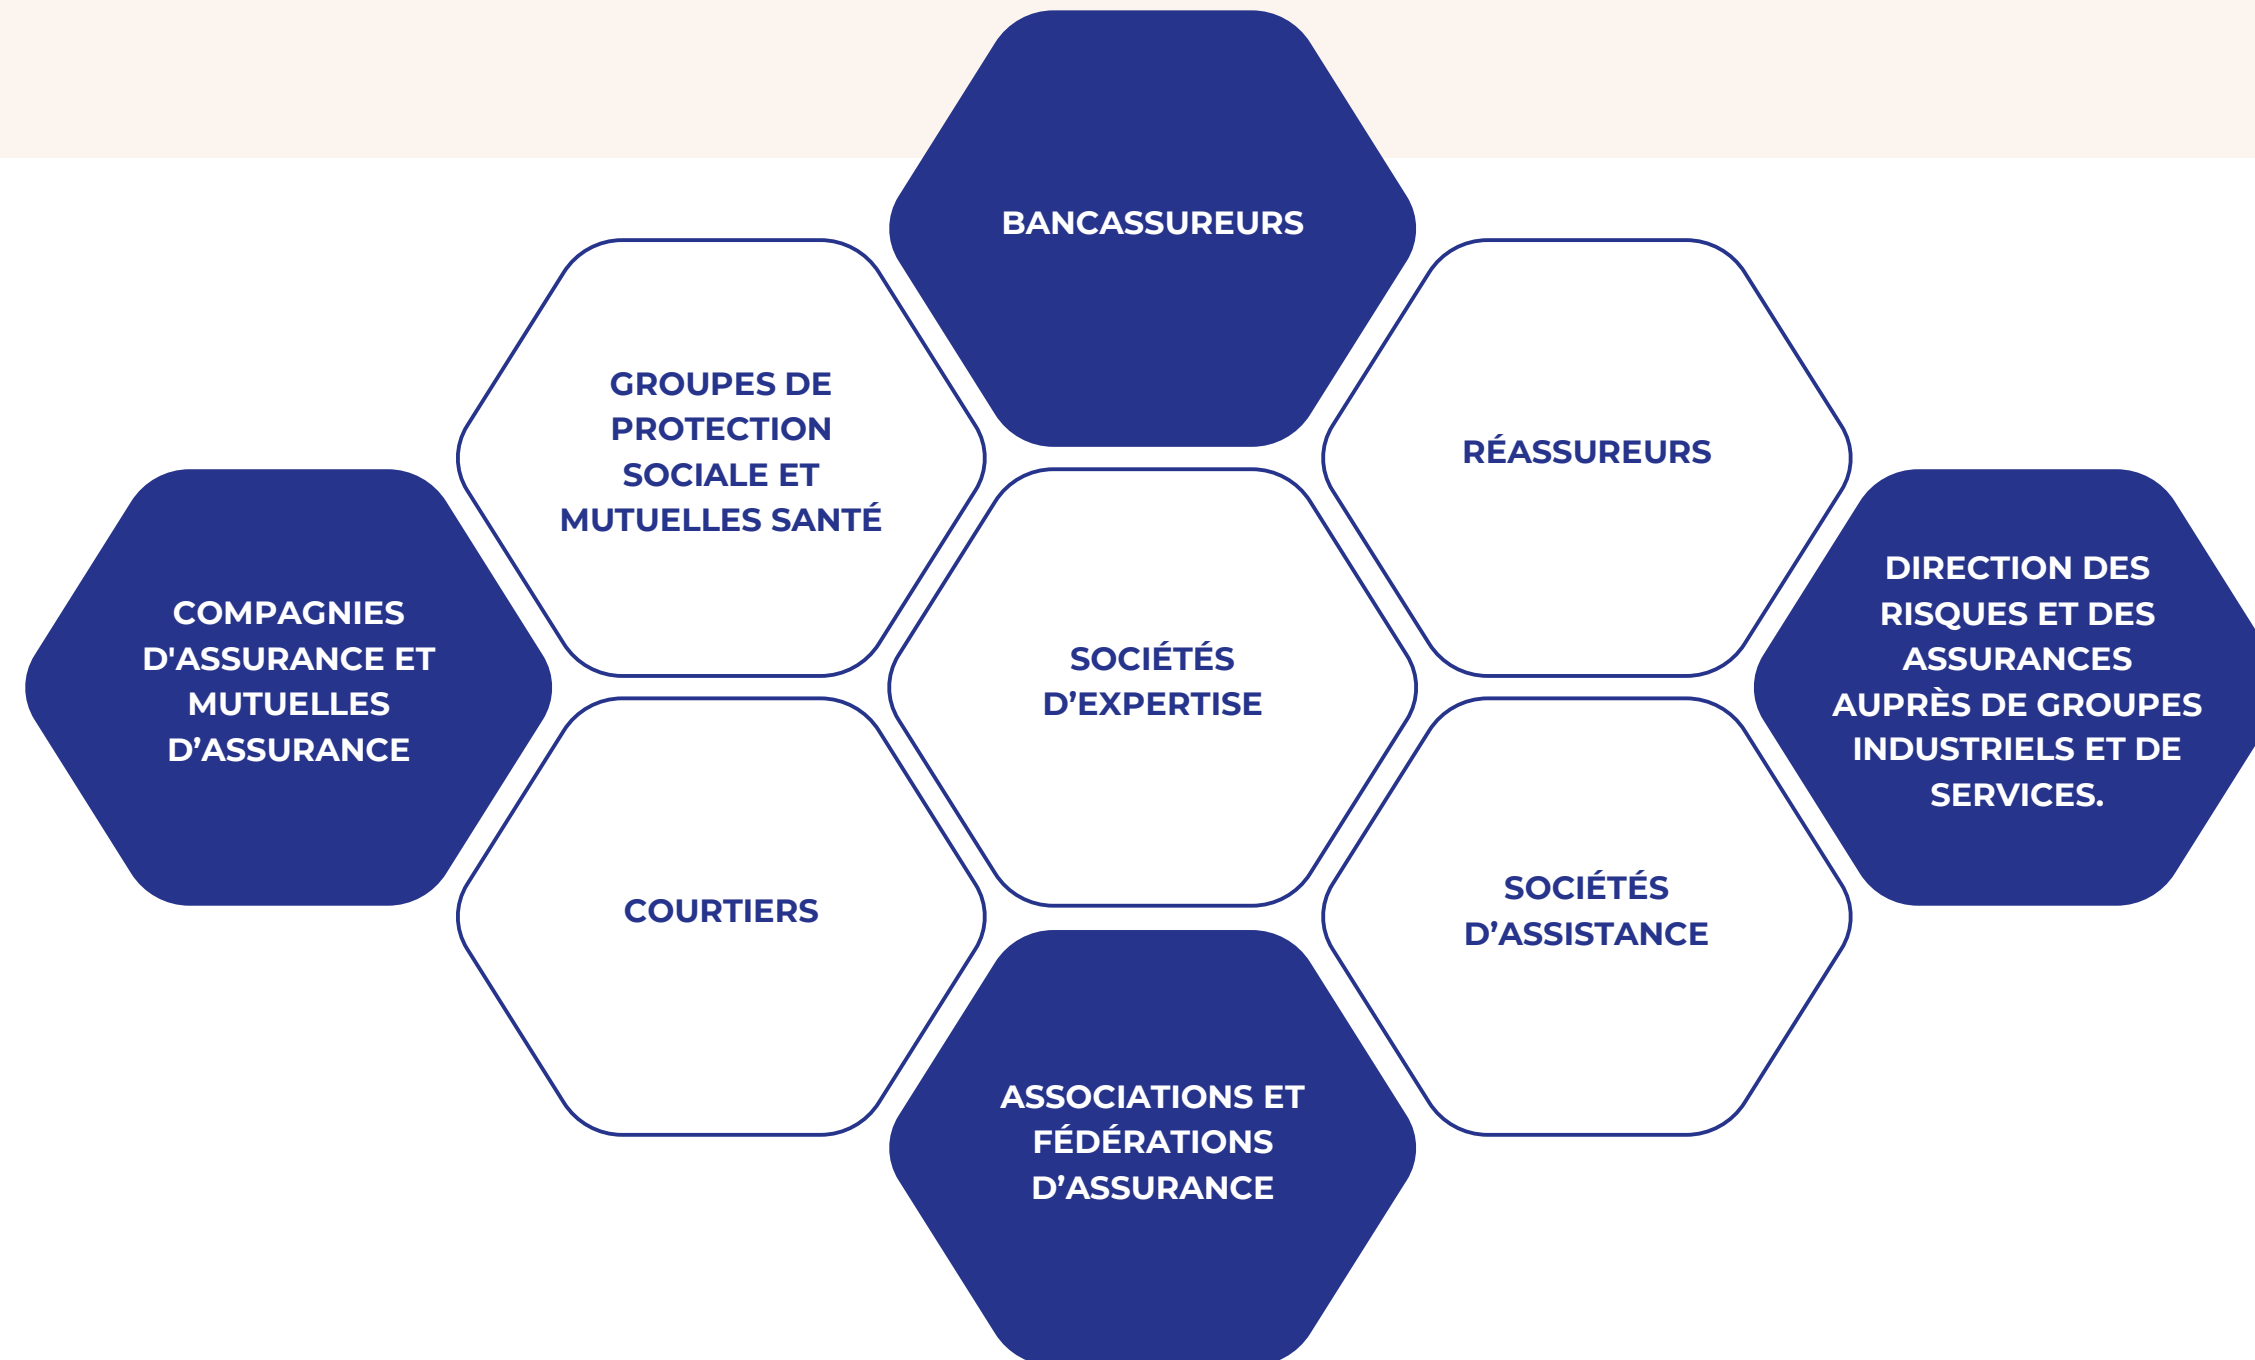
BANCASSUREURS

GROUPES DE PROTECTION SOCIALE ET MUTUELLES SANTÉ

RÉASSUREURS

COMPAGNIES D'ASSURANCE ET MUTUELLES D’ASSURANCE

SOCIÉTÉS D’EXPERTISE

DIRECTION DES RISQUES ET DES ASSURANCES AUPRÈS DE GROUPES INDUSTRIELS ET DE SERVICES.

COURTIERS

SOCIÉTÉS D’ASSISTANCE

ASSOCIATIONS ET FÉDÉRATIONS D’ASSURANCE